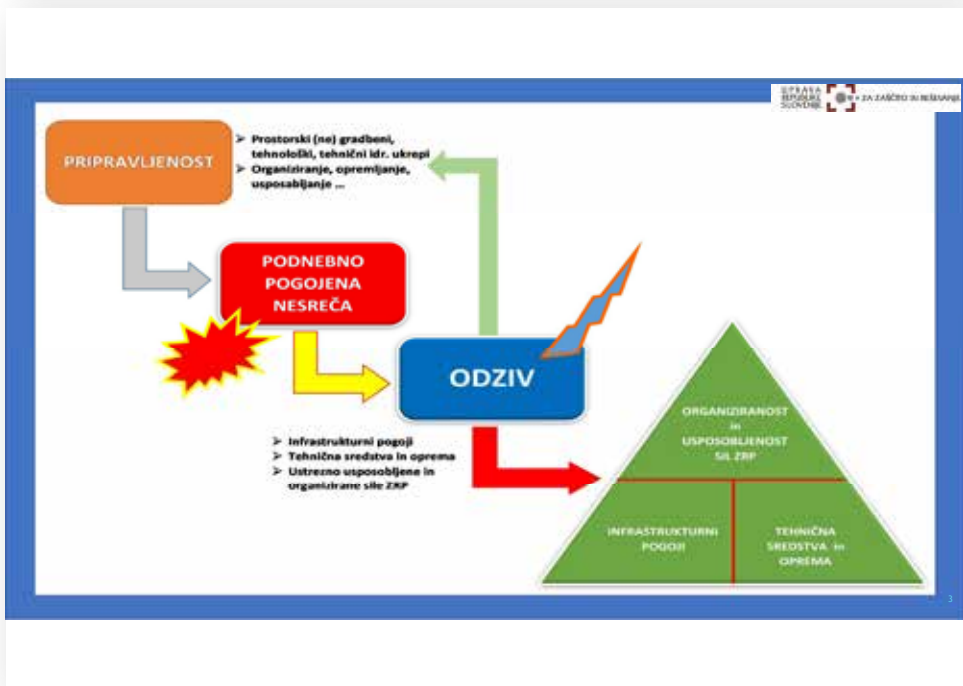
UPRAVA REPUBLIKE SLOVENIJE ZA ZAŠČITO IN REŠEVANJE

PRIPRAVLJENOST

➢ Prostorski (ne) gradbeni, tehnološki, tehnični idr. ukrepi
➢ Organiziranje, opremljanje, usposabljanje ...

PODNEBNO POGOJENA NESREČA

ODZIV

➢ Infrastrukturni pogoji
➢ Tehnična sredstva in oprema
➢ Ustrezno usposobljene in organizirane sile ZRP

ORGANIZIRANOST in USPOSOBLJENOST SIL ZRP

INFRASTRUKTURNI POGOJI

TEHNIČNA SREDSTVA in OPREMA

3